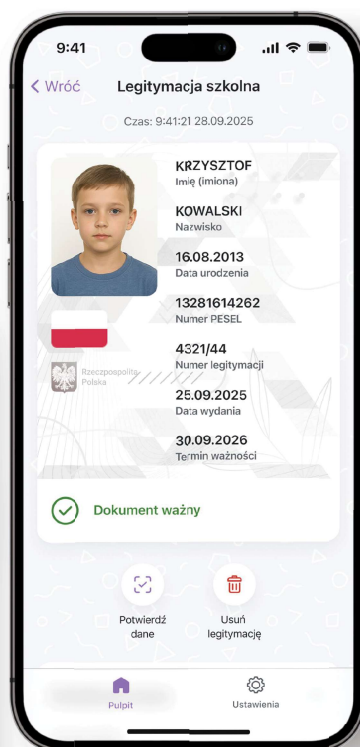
9:41

< Wróć Legitymacja szkolna

Czas: 9:41:21 28.09.2025

KRZYSZTOF
Imię (imiona)

KOWALSKI
Nazwisko

16.08.2013
Data urodzenia

13281614262
Numer PESEL

4321/44
Numer legitymacji

25.09.2025
Data wydania

30.09.2026
Termin ważności

Rzeczpospolita Polska

Dokument ważny

Potwierdź dane

Usuń legitymację

Pulpit

Ustawienia